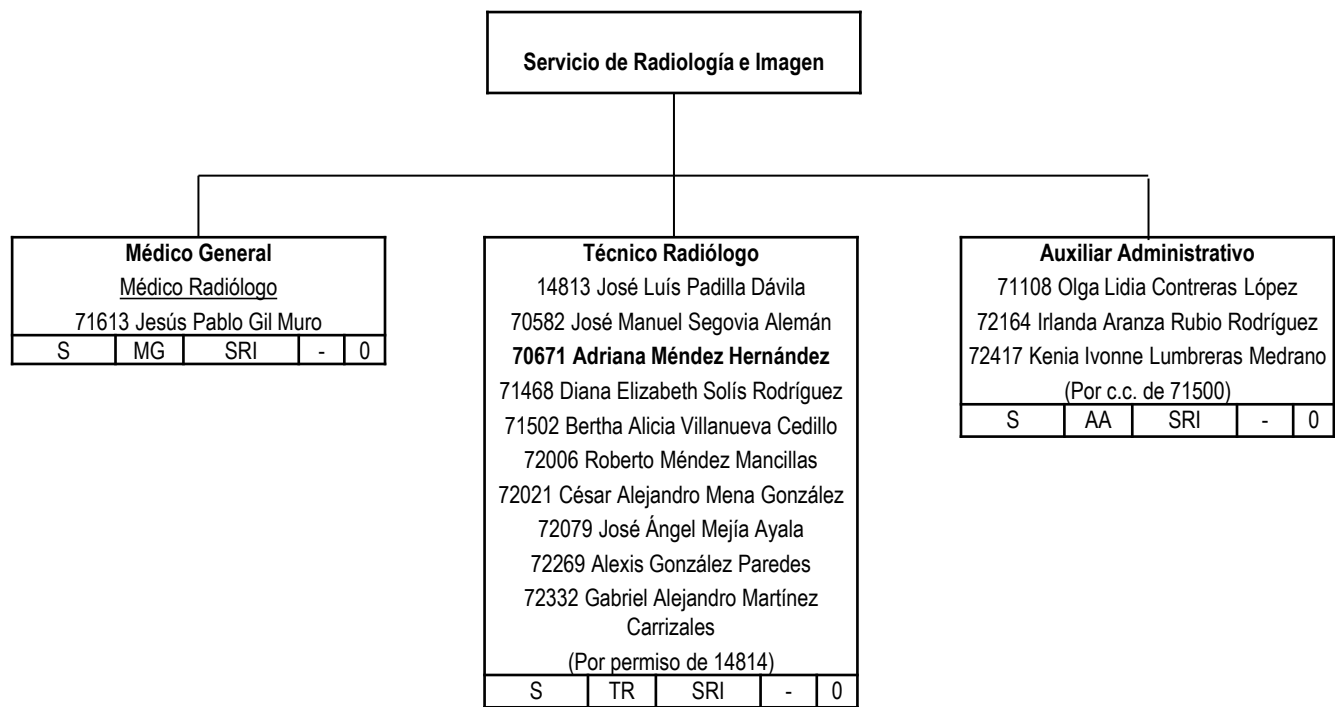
Servicio de Radiología e Imagen

Médico General
Médico Radiólogo
71613 Jesús Pablo Gil Muro

| S | MG | SRI | - | 0 |
|---|---|---|---|---|

Técnico Radiólogo
14813 José Luís Padilla Dávila
70582 José Manuel Segovia Alemán
70671 Adriana Méndez Hernández
71468 Diana Elizabeth Solís Rodríguez
71502 Bertha Alicia Villanueva Cedillo
72006 Roberto Méndez Mancillas
72021 César Alejandro Mena González
72079 José Ángel Mejía Ayala
72269 Alexis González Paredes
72332 Gabriel Alejandro Martínez Carrizales
(Por permiso de 14814)

| S | TR | SRI | - | 0 |
|---|---|---|---|---|

Auxiliar Administrativo
71108 Olga Lidia Contreras López
72164 Irlanda Aranza Rubio Rodríguez
72417 Kenia Ivonne Lumbreras Medrano
(Por c.c. de 71500)

| S | AA | SRI | - | 0 |
|---|---|---|---|---|